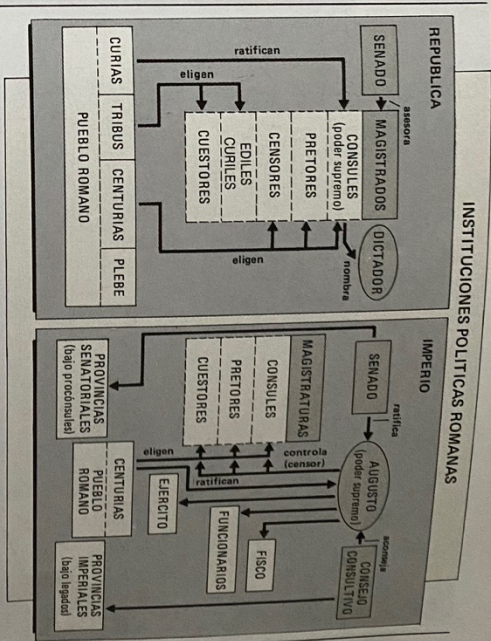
INSTITUCIONES POLITICAS ROMANAS

REPUBLICA

SENADO

asesora

MAGISTRADOS

ratifican

CONSULES (poder supremo)

PRETORES

CENSORES

EDILES CURULES

CUESTORES

eligen

DICTADOR

nombra

eligen

CURIAS

TRIBUS

CENTURIAS

PLEBE

PUEBLO ROMANO

IMPERIO

SENADO

ratifica

AUGUSTO (poder supremo)

aconseja

CONSEJO CONSULTIVO

MAGISTRATURAS

CONSULES

PRETORES

CUESTORES

controla (censor)

ratifican

eligen

CENTURIAS

PUEBLO ROMANO

EJERCITO

FUNCIONARIOS

FISCO

PROVINCIAS SENATORIALES (bajo procónsules)

PROVINCIAS IMPERIALES (bajo legados)